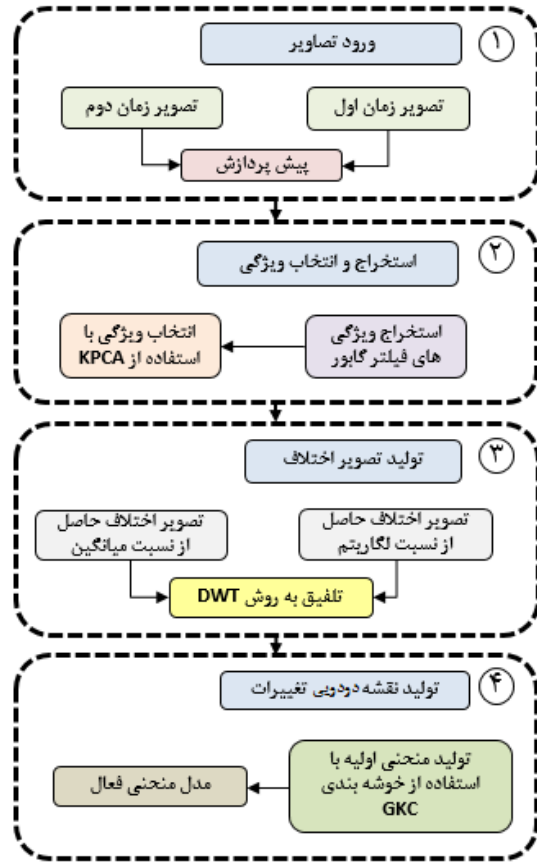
۱
ورود تصاویر

تصویر زمان اول
تصویر زمان دوم
پیش پردازش

۲
استخراج و انتخاب ویژگی

استخراج ویژگی های فیلتر گابور
انتخاب ویژگی با استفاده از KPCA

۳
تولید تصویر اختلاف

تصویر اختلاف حاصل از نسبت لگاریتم
تصویر اختلاف حاصل از نسبت میانگین
تلفیق به روش DWT

۴
تولید نقشه دودویی تغییرات

تولید منحنی اولیه با استفاده از خوشه بندی GKC
مدل منحنی فعال